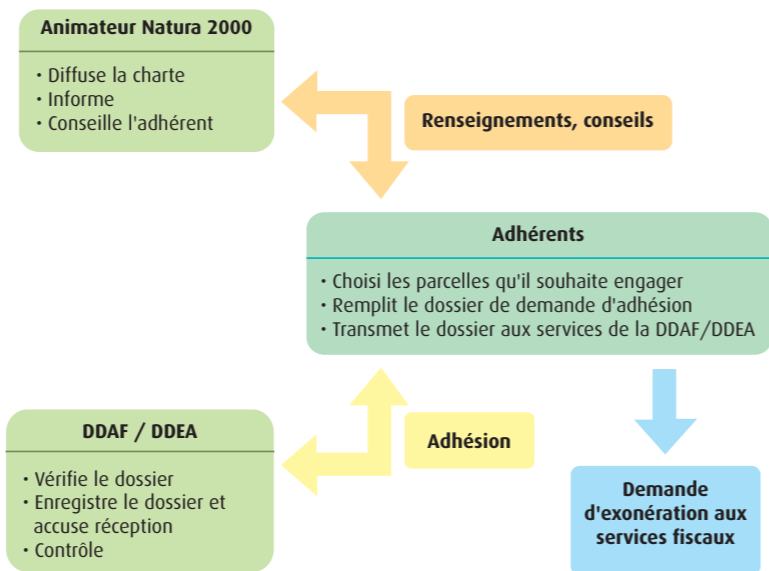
Animateur Natura 2000

• Diffuse la charte
• Informe
• Conseille l'adhérent

Renseignements, conseils

Adhérents

• Choisi les parcelles qu'il souhaite engager
• Remplit le dossier de demande d'adhésion
• Transmet le dossier aux services de la DDAF/DDEA

DDAF / DDEA

• Vérifie le dossier
• Enregistre le dossier et accuse réception
• Contrôle

Adhésion

Demande d'exonération aux services fiscaux